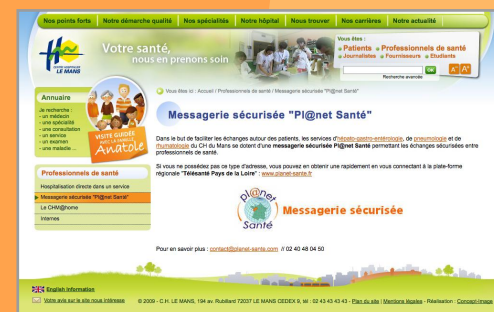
Nos points forts | Notre démarche qualité | Nos spécialités | Notre hôpital | Nous trouver | Nos carrières | Notre actualité

CENTRE HOSPITALIER LE MANS

Votre santé, nous en prenons soin

Vous êtes :
Patients
Professionnels de santé
Journalistes
Fournisseurs
Etudiants

OK
Recherche avancée
A⁻ A⁺

Annuaire
Je recherche :
- un médecin
- une spécialité
- une consultation
- un service
- un examen
- une maladie ...

VISITE GUIDÉE AVEC LA FAMILLE Anatole

Professionnels de santé
Hospitalisation directe dans un service
Messagerie sécurisée "Pl@net Santé"
Le CHM@home
Internes

Vous êtes ici : Accueil / Professionnels de santé / Messagerie sécurisée "Pl@net Santé"

Messagerie sécurisée "Pl@net Santé"

Dans le but de faciliter les échanges autour des patients, les services d'hépato-gastro-entérologie, de pneumologie et de rhumatologie du CH du Mans se dotent d'une messagerie sécurisée Pl@net Santé permettant les échanges sécurisés entre professionnels de santé.

Si vous ne possédez pas ce type d'adresse, vous pouvez en obtenir une rapidement en vous connectant à la plate-forme régionale "Télésanté Pays de la Loire" : www.planet-sante.fr

Pl@net Santé
Messagerie sécurisée

Pour en savoir plus : contact@planet-sante.com // 02 40 48 04 50

English information
Votre avis sur le site nous intéresse

© 2009 - C.H. LE MANS, 194 av. Rubillard 72037 LE MANS CEDEX 9, tél : 02 43 43 43 43 - Plan du site | Mentions légales - Réalisation : Concept-Image